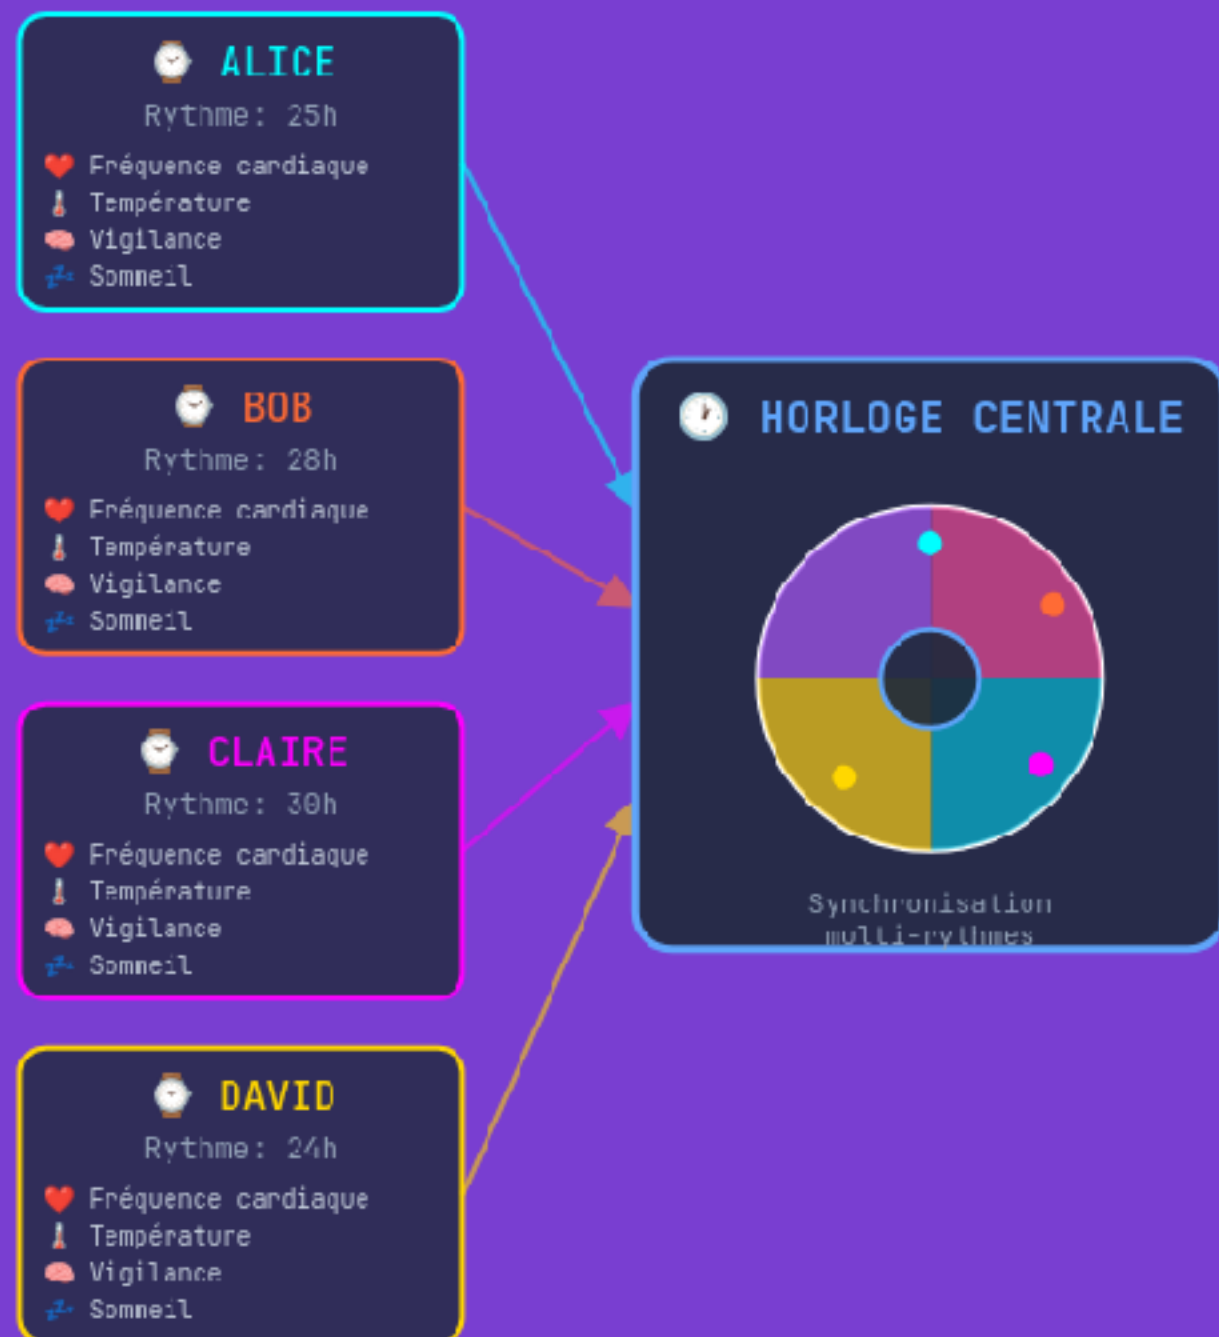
⌚ ALICE
Rythme: 25h
❤️ Fréquence cardiaque
🌡️ Température
🧠 Vigilance
💤 Sommeil

⌚ BOB
Rythme: 28h
❤️ Fréquence cardiaque
🌡️ Température
🧠 Vigilance
💤 Sommeil

⌚ CLAIRE
Rythme: 30h
❤️ Fréquence cardiaque
🌡️ Température
🧠 Vigilance
💤 Sommeil

⌚ DAVID
Rythme: 24h
❤️ Fréquence cardiaque
🌡️ Température
🧠 Vigilance
💤 Sommeil

🕐 HORLOGE CENTRALE

Synchronisation multi-rythmes